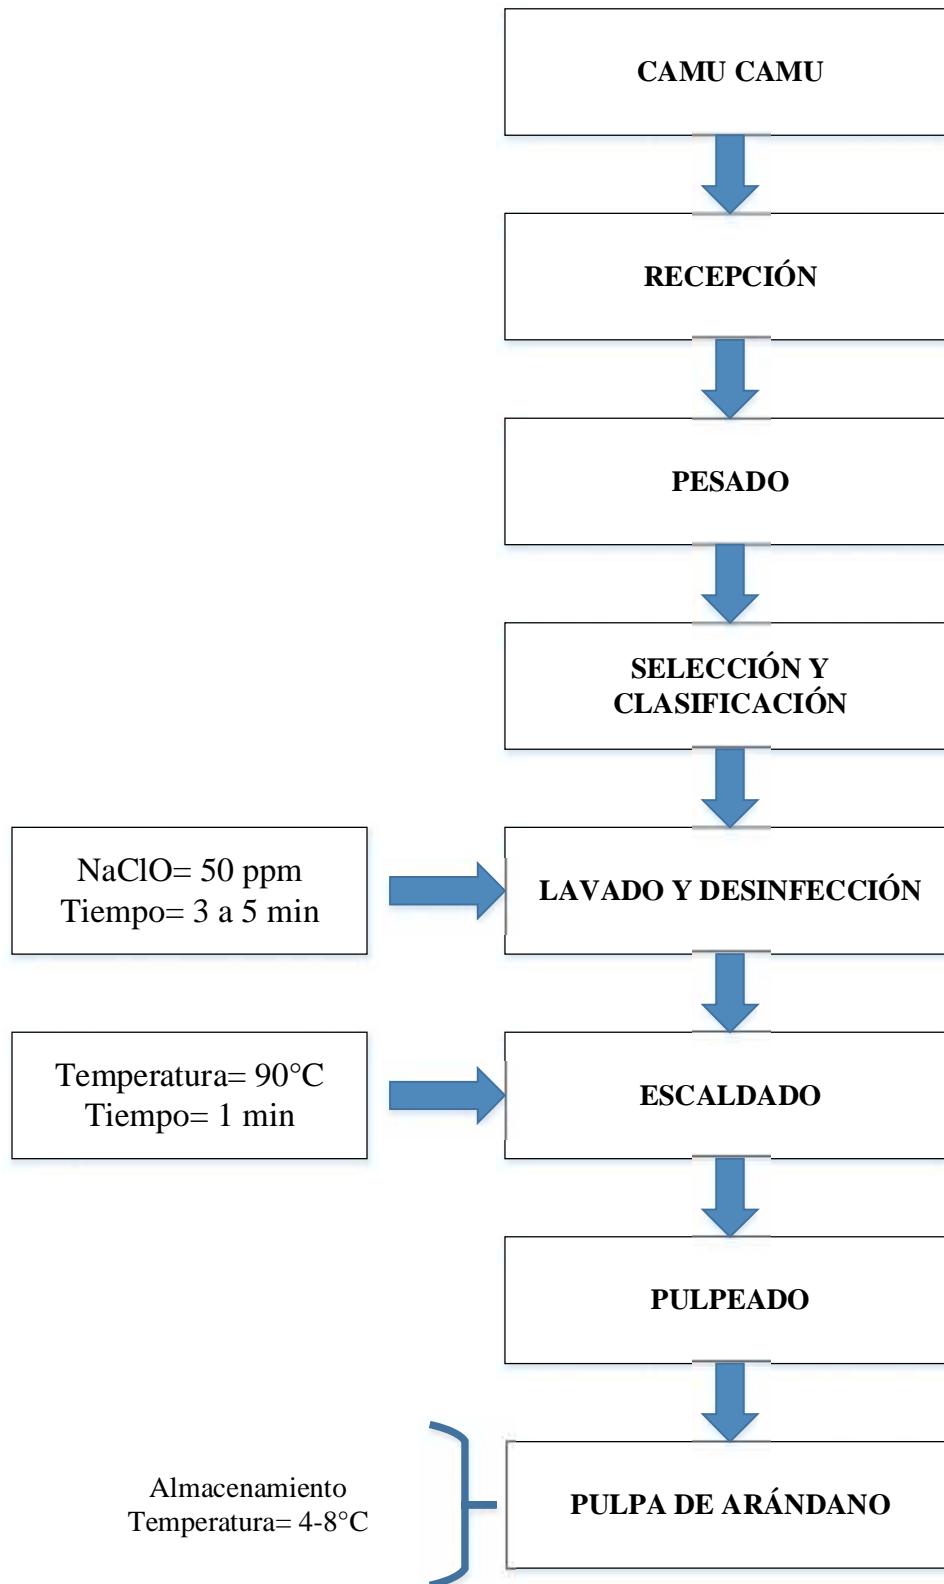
CAMU CAMU

RECEPCIÓN

PESADO

SELECCIÓN Y CLASIFICACIÓN

NaClO= 50 ppm
Tiempo= 3 a 5 min

LAVADO Y DESINFECCIÓN

Temperatura= 90°C
Tiempo= 1 min

ESCALDADO

PULPEADO

Almacenamiento
Temperatura= 4-8°C

PULPA DE ARÁNDANO